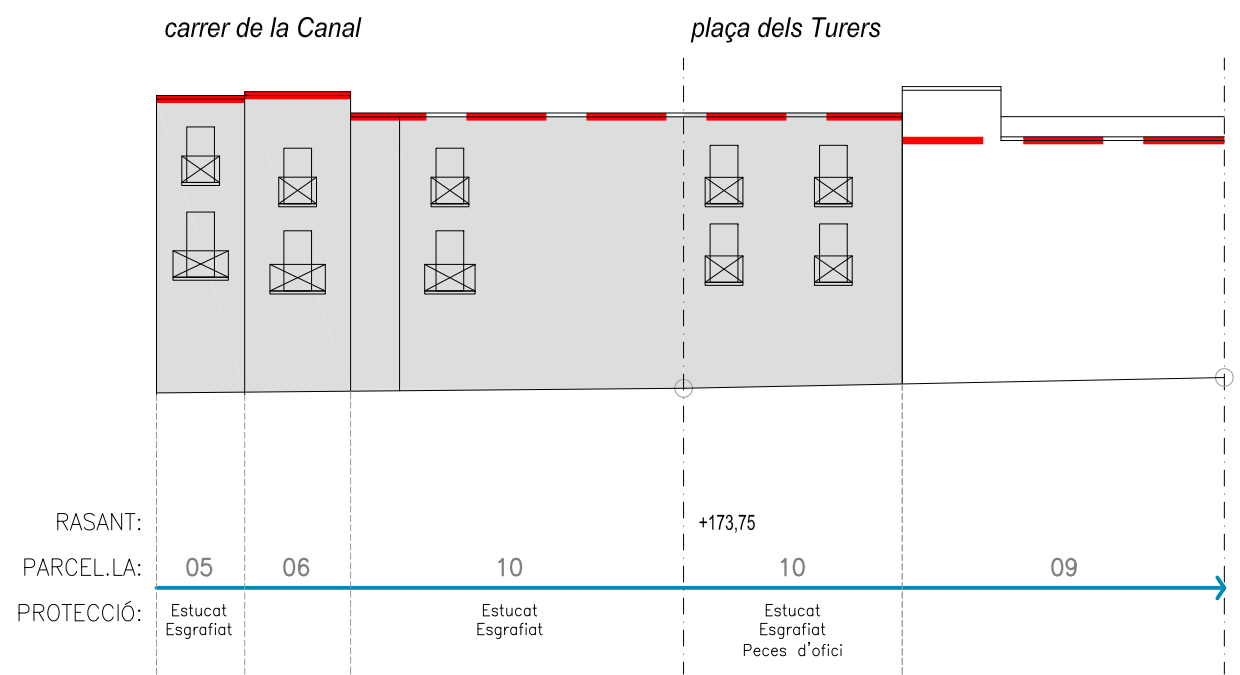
carrer de la Canal

plaça dels Turers

RASANT: +173,75

| PARCEL.LA: | 05 | 06 | 10 | 10 | 09 |
|---|---|---|---|---|---|
| PROTECCIÓ: | Estucat Esgrafiat | | Estucat Esgrafiat | Estucat Esgrafiat Peces d'ofici | |